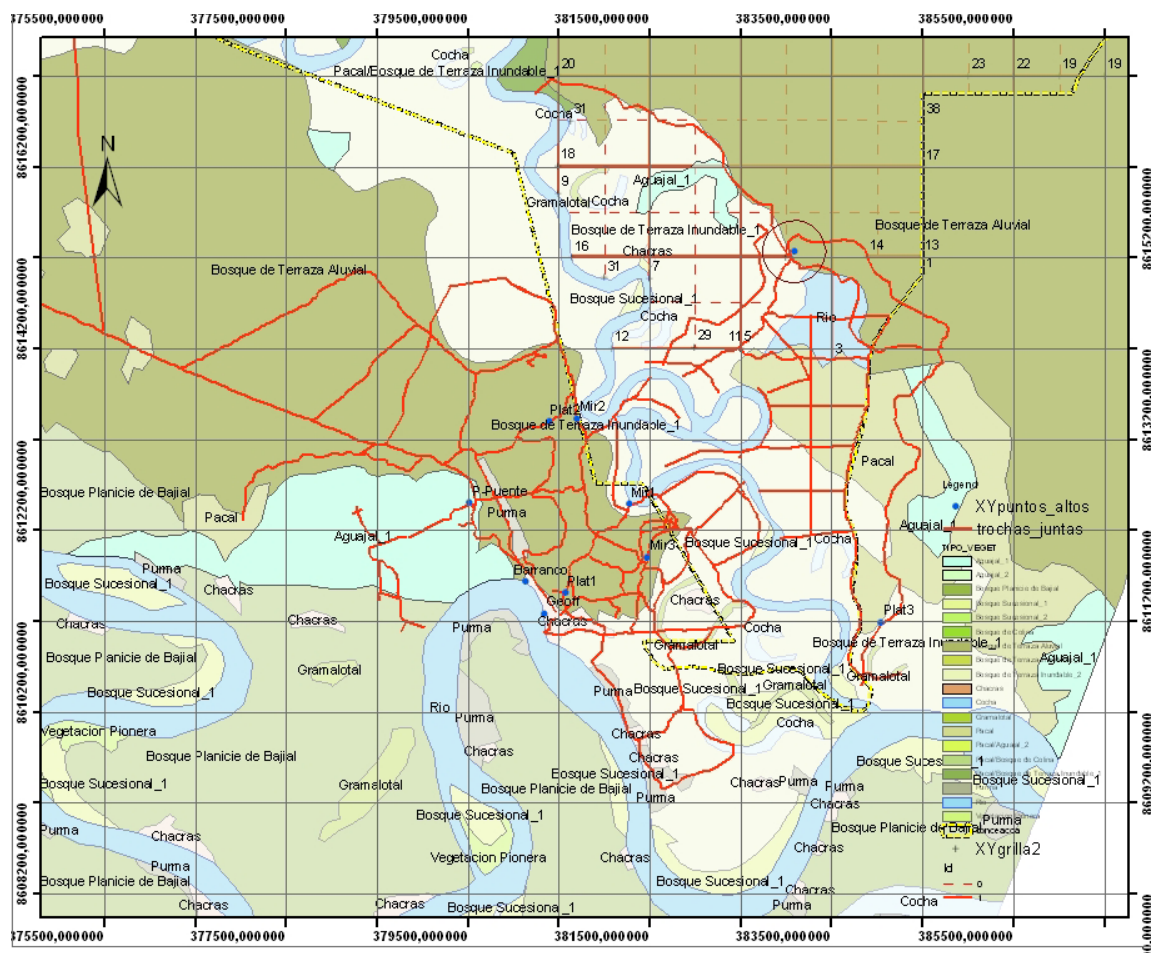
375500,000000 377500,000000 379500,000000 381500,000000 383500,000000 385500,000000

8616200,000000
8615200,000000
8614200,000000
8613200,000000
8612200,000000
8611200,000000
8610200,000000
8609200,000000
8608200,000000

N

Cocha
Pacal/Bosque de Terraza Inundable_1
20
23 22 19 19
Cocha
31
38
18
17
9
Aguajal_1
Gramalotal
Cocha
Bosque de Terraza Inundable_1
Bosque de Terraza Aluvial
16
Chacras
14
13
31
7
1
Bosque de Terraza Aluvial
Bosque Sucesional_1
Cocha
Rio
12
29
11
5
3
Plat2
Mir2
Bosque de Terraza Inundable_1
Pacal
Legend
Bosque Planicie de Bajial
P-Puente
Mir1
XYpuntos_altos
Pacal
Purma
Aguajal_1
trochas_juntas
Aguajal_1
Mir3
Bosque Sucesional_1
Cocha
TIPO_VEGET
Aguajal_1
Aguajal_2
Bosque Planicie de Bajial
Bosque Sucesional_1
Bosque Sucesional_2
Bosque de Colina
Bosque de Terraza Aluvial
Bosque de Terraza
Bosque de Terraza Inundable_2
Chacras
Cocha
Gramalotal
Pacal
Pacal/Aguajal_2
Pacal/Bosque de Colina
Pacal/Bosque de Terraza Inundable_1
Purma
Rio
Bosque Sucesional_1
Purma
Barranco
Plat1
Geoff
Purma
Chacras
Bosque Sucesional_1
Purma
Chacras
Chacras
Chacras
Chacras
Cocha
Plat3
Bosque de Terraza Inundable_1
Bosque Planicie de Bajial
Gramalotal
Gramalotal
Bosque Sucesional_1
Aguajal_1
Gramalotal
Gramalotal
Bosque Sucesional_1
Purma
Bosque Sucesional_1
Bosque Sucesional_1
Cocha
Rio
Purma
Vegetacion Pionera
Chacras
Chacras
Bosque Planicie de Bajial
Bosque Sucesional_1
Bosque Sucesional_1
Gramalotal
Eosque Sucesional_1
Chacras
Purma
Purma
Bosque Planicie de Bajial
Purma
Chacras
Purma
Bosque Sucesional_1
Bosque Planicie de Bajial
Chacras
Bosque Sucesional_1
XYgrilla2
Purma
Vegetacion Pionera
Chacras
Chacras
Id
Bosque Planicie de Bajial
Bosque Sucesional_1
0
Chacras
Chacras
Chacras
Purma
1
Bosque Sucesiona_1
Cocha